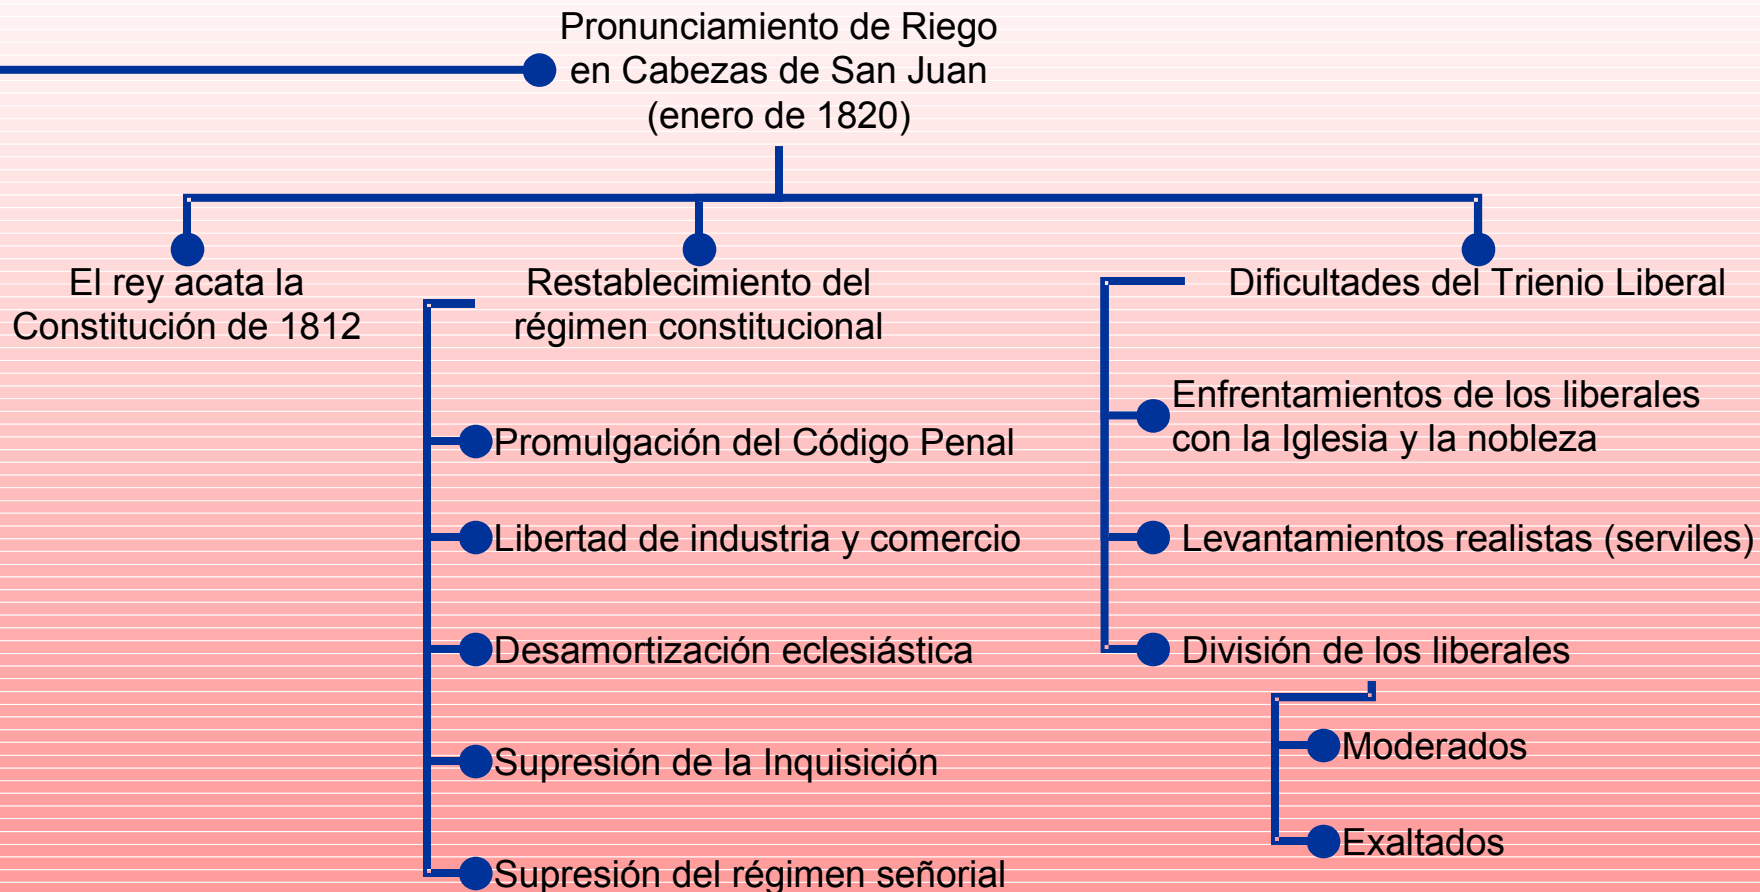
Pronunciamiento de Riego en Cabezas de San Juan (enero de 1820)

El rey acata la Constitución de 1812

Restablecimiento del régimen constitucional

Promulgación del Código Penal

Libertad de industria y comercio

Desamortización eclesiástica

Supresión de la Inquisición

Supresión del régimen señorial

Dificultades del Trienio Liberal

Enfrentamientos de los liberales con la Iglesia y la nobleza

Levantamientos realistas (serviles)

División de los liberales

Moderados

Exaltados